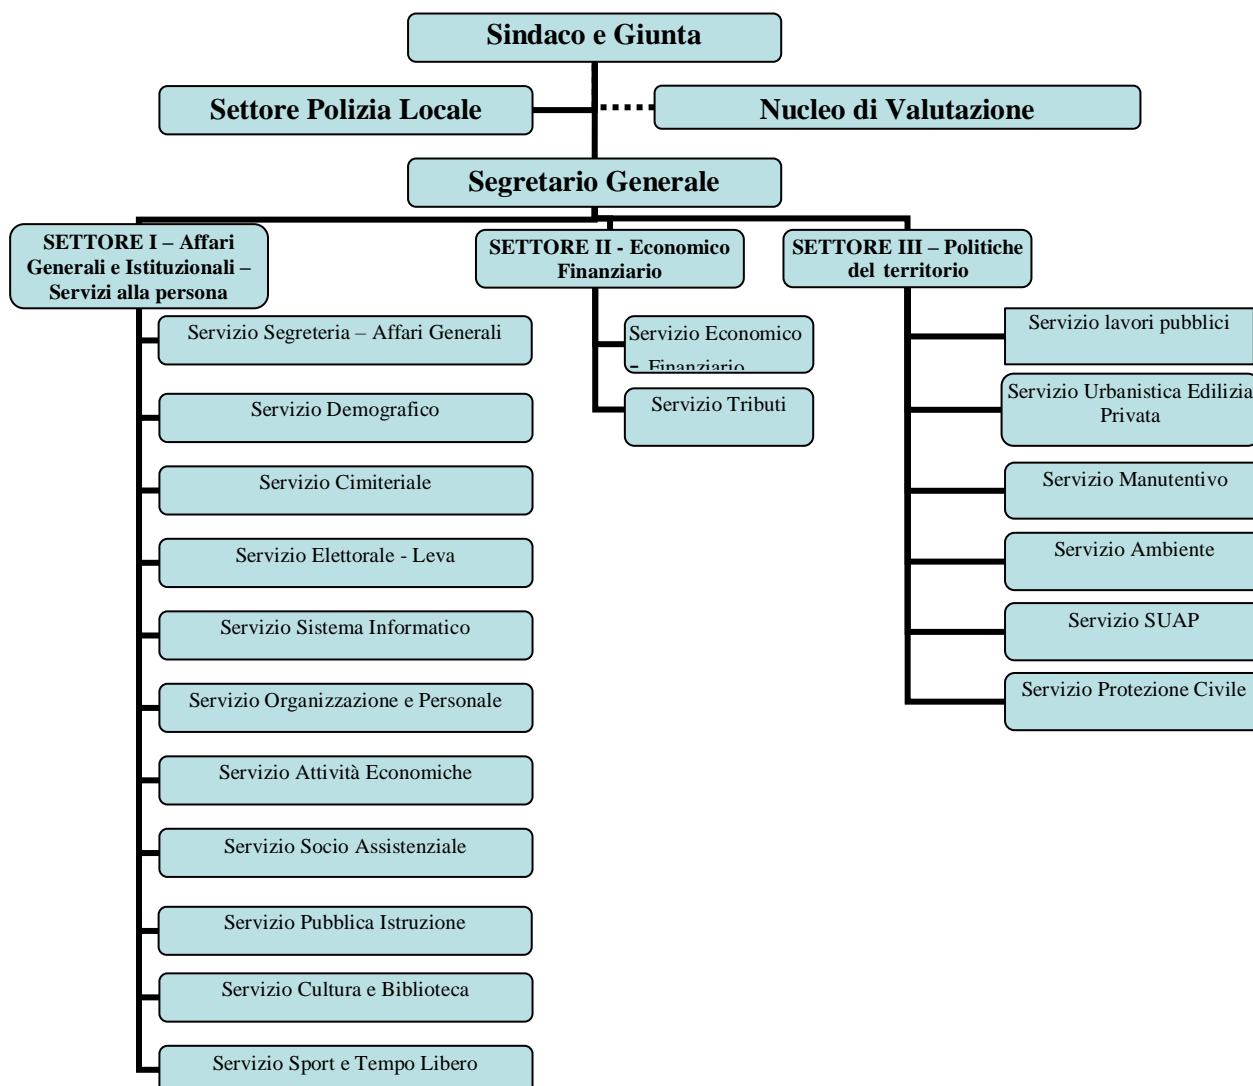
Sindaco e Giunta

Settore Polizia Locale

Nucleo di Valutazione

Segretario Generale

SETTORE I – Affari Generali e Istituzionali – Servizi alla persona

Servizio Segreteria – Affari Generali

Servizio Demografico

Servizio Cimiteriale

Servizio Elettorale - Leva

Servizio Sistema Informatico

Servizio Organizzazione e Personale

Servizio Attività Economiche

Servizio Socio Assistenziale

Servizio Pubblica Istruzione

Servizio Cultura e Biblioteca

Servizio Sport e Tempo Libero

SETTORE II - Economico Finanziario

Servizio Economico – Finanziario

Servizio Tributi

SETTORE III – Politiche del territorio

Servizio lavori pubblici

Servizio Urbanistica Edilizia Privata

Servizio Manutentivo

Servizio Ambiente

Servizio SUAP

Servizio Protezione Civile